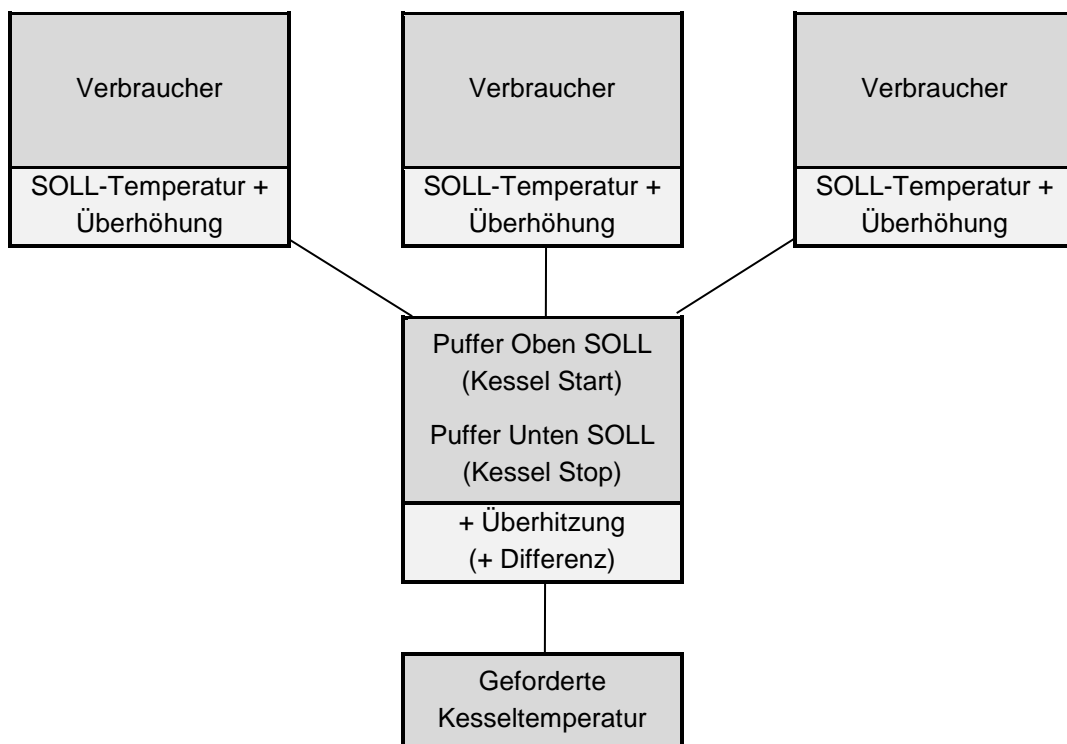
Verbraucher

SOLL-Temperatur + Überhöhung

Verbraucher

SOLL-Temperatur + Überhöhung

Verbraucher

SOLL-Temperatur + Überhöhung

Puffer Oben SOLL (Kessel Start)

Puffer Unten SOLL (Kessel Stop)

+ Überhitzung (+ Differenz)

Geforderte Kesseltemperatur